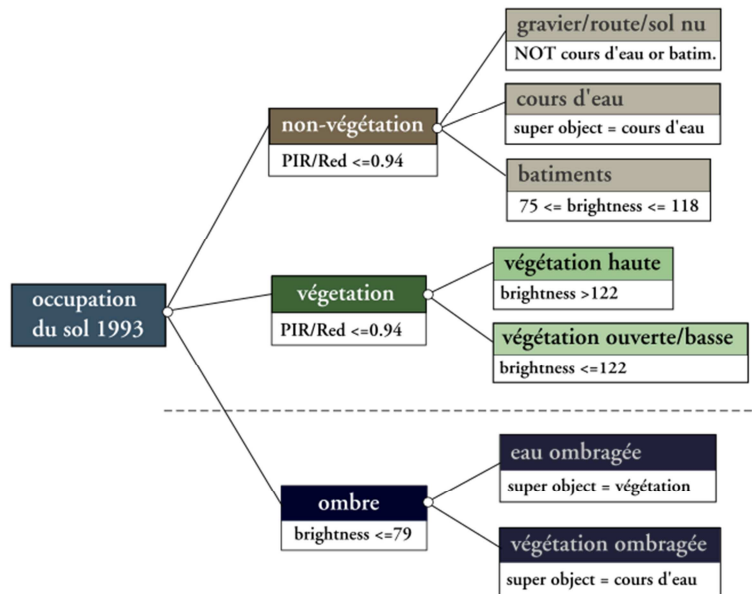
occupation du sol 1993

non-végétation
PIR/Red <=0.94

gravier/route/sol nu
NOT cours d'eau or batim.

cours d'eau
super object = cours d'eau

batiments
75 <= brightness <= 118

végetation
PIR/Red <=0.94

végétation haute
brightness >122

végétation ouverte/basse
brightness <=122

ombre
brightness <=79

eau ombragée
super object = végétation

végétation ombragée
super object = cours d'eau